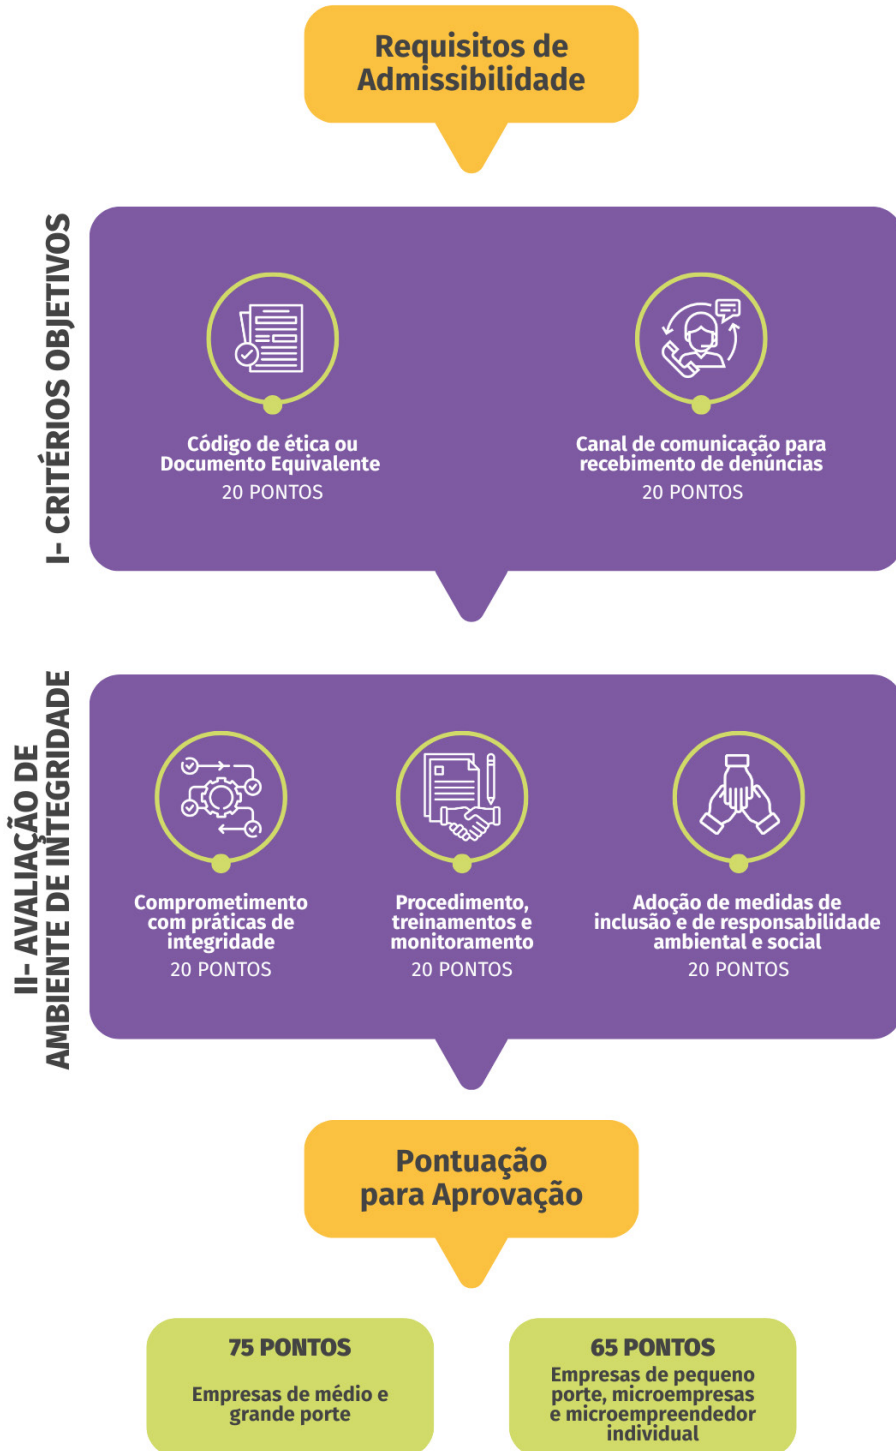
Requisitos de Admissibilidade

I- CRITÉRIOS OBJETIVOS

Código de ética ou Documento Equivalente
20 PONTOS

Canal de comunicação para recebimento de denúncias
20 PONTOS

II- AVALIAÇÃO DE AMBIENTE DE INTEGRIDADE

Comprometimento com práticas de integridade
20 PONTOS

Procedimento, treinamentos e monitoramento
20 PONTOS

Adoção de medidas de inclusão e de responsabilidade ambiental e social
20 PONTOS

Pontuação para Aprovação

75 PONTOS
Empresas de médio e grande porte

65 PONTOS
Empresas de pequeno porte, microempresas e microempreendedor individual